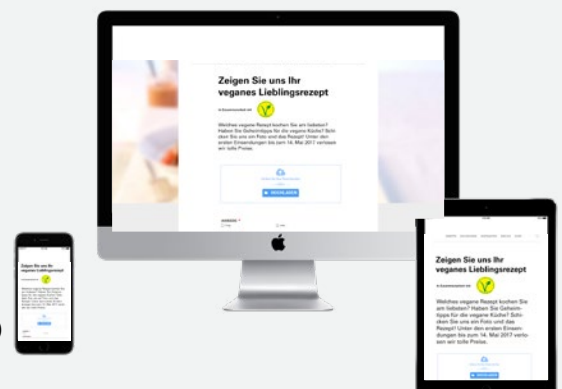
Zeigen Sie uns Ihr veganes Lieblingsrezept

In Zusammenarbeit mit

Welches vegane Rezept kochen Sie am liebsten? Haben Sie Geheimtipps für die vegane Küche? Schicken Sie uns ein Foto und das Rezept! Unter den ersten Einsendungen bis zum 14. Mai 2017 verlosen wir tolle Preise.

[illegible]

HOCHLADEN

Zeigen Sie uns Ihr veganes Lieblingsrezept

In Zusammenarbeit mit

Welches vegane Rezept kochen Sie am liebsten? Haben Sie Geheimtipps für die vegane Küche? Schicken Sie uns ein Foto und das Rezept! Unter den ersten Einsendungen bis zum 14. Mai 2017 verlosen wir tolle Preise.

HOCHLADEN

Zeigen Sie uns Ihr veganes Lieblingsrezept

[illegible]